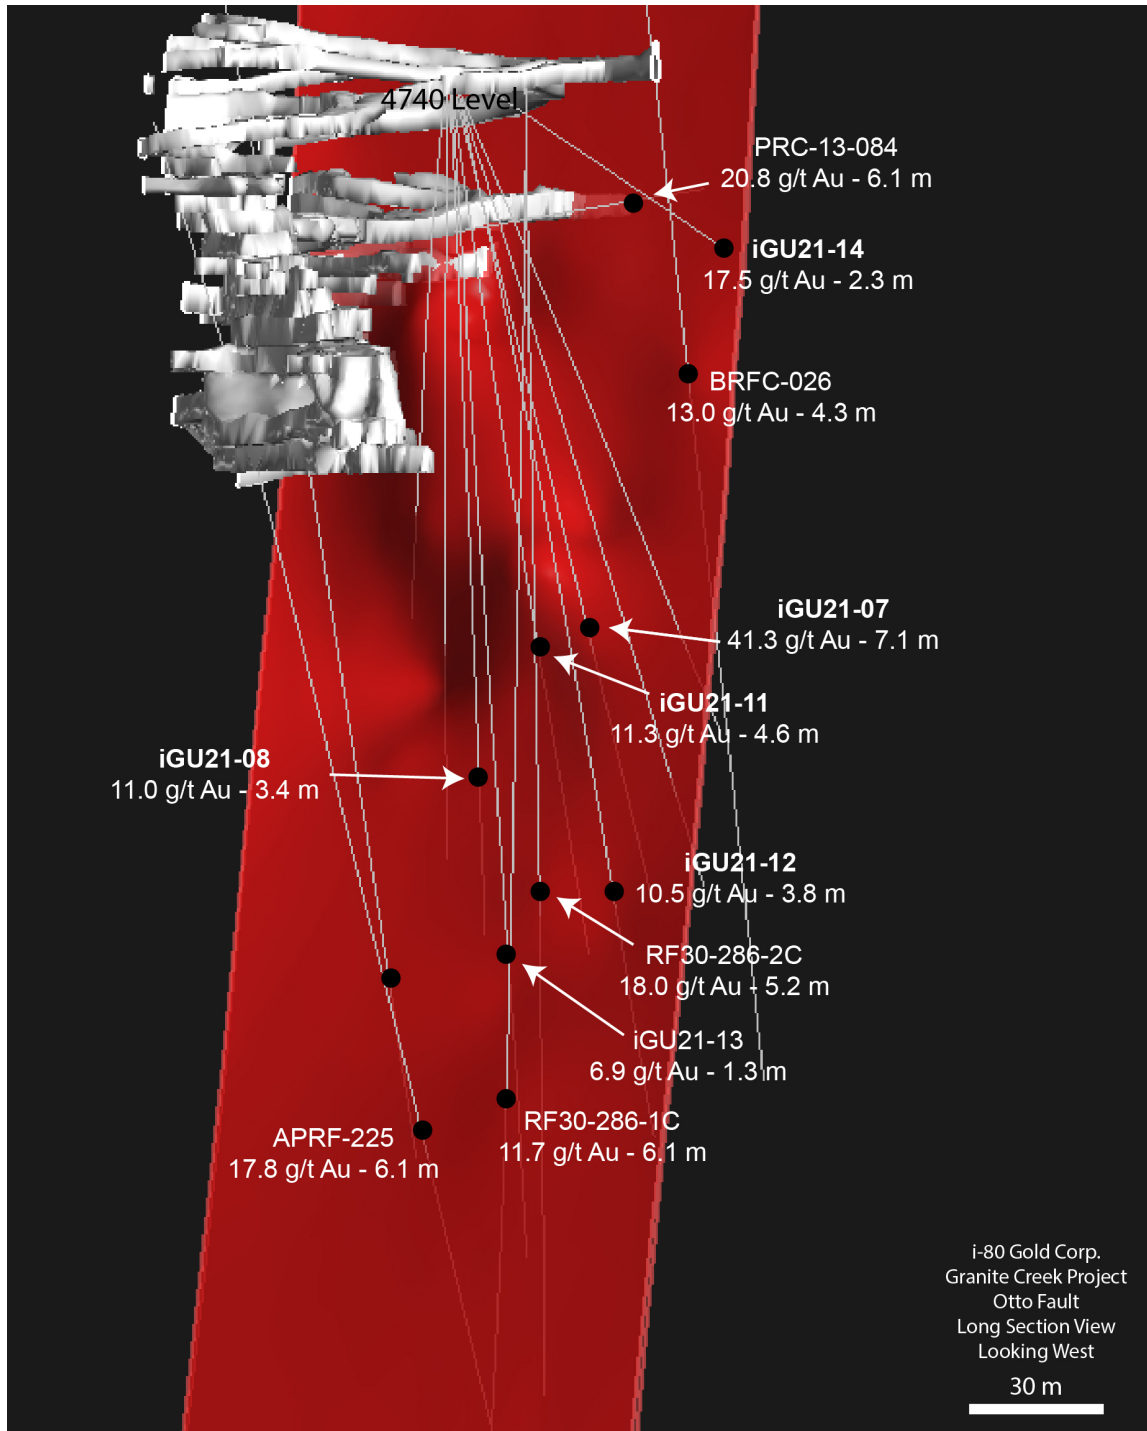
4740 Level

PRC-13-084
20.8 g/t Au - 6.1 m

iGU21-14
17.5 g/t Au - 2.3 m

BRFC-026
13.0 g/t Au - 4.3 m

iGU21-07
41.3 g/t Au - 7.1 m

iGU21-11
11.3 g/t Au - 4.6 m

iGU21-08
11.0 g/t Au - 3.4 m

iGU21-12
10.5 g/t Au - 3.8 m

RF30-286-2C
18.0 g/t Au - 5.2 m

iGU21-13
6.9 g/t Au - 1.3 m

RF30-286-1C
11.7 g/t Au - 6.1 m

APRF-225
17.8 g/t Au - 6.1 m

i-80 Gold Corp.
Granite Creek Project
Otto Fault
Long Section View
Looking West

30 m